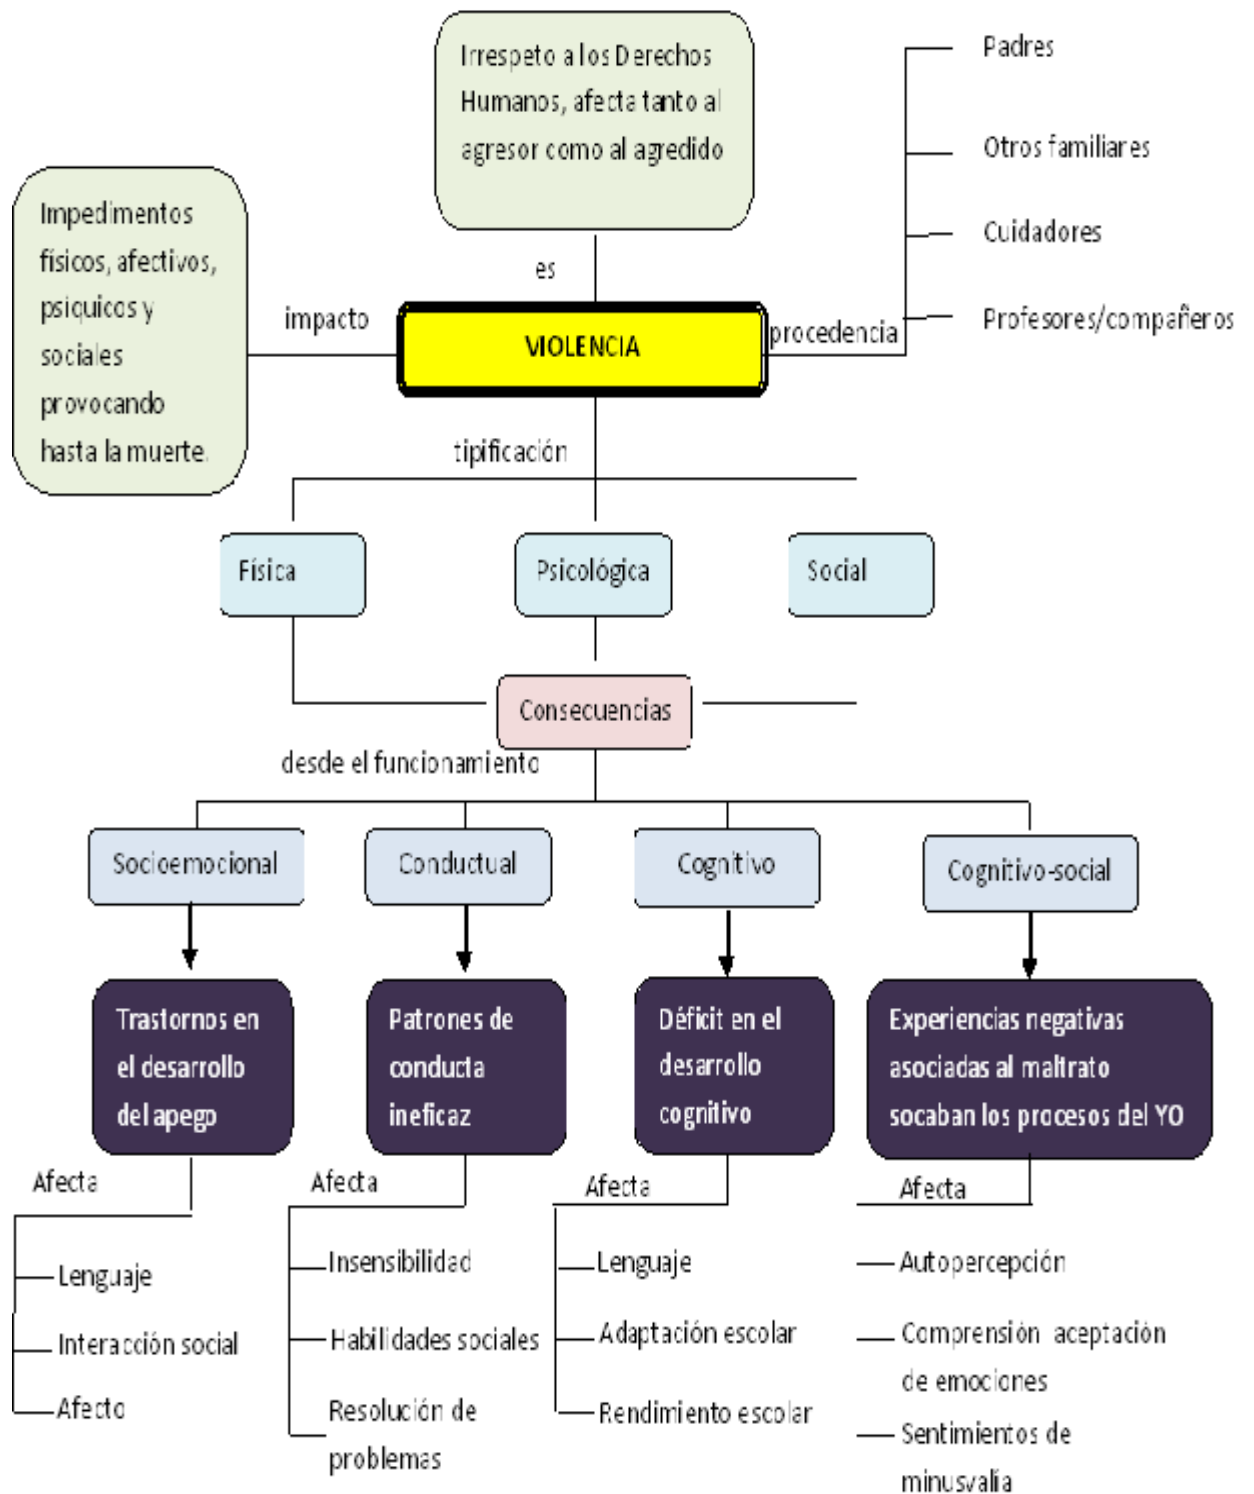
Irrespeto a los Derechos Humanos, afecta tanto al agresor como al agredido

es

Padres

Otros familiares

Cuidadores

Profesores/compañeros

Impedimentos físicos, afectivos, psiquicos y sociales provocando hasta la muerte.

impacto

VIOLENCIA

procedencia

tipificación

Física

Psicológica

Social

Consecuencias

desde el funcionamiento

Socioemocional

Conductual

Cognitivo

Cognitivo-social

Trastornos en el desarrollo del apego

Patrones de conducta ineficaz

Déficit en el desarrollo cognitivo

Experiencias negativas asociadas al maltrato socaban los procesos del YO

Afecta

Lenguaje

Interacción social

Afecto

Afecta

Insensibilidad

Habilidades sociales

Resolución de problemas

Afecta

Lenguaje

Adaptación escolar

Rendimiento escolar

Afecta

Autopercepción

Comprensión aceptación de emociones

Sentimientos de minusvalia